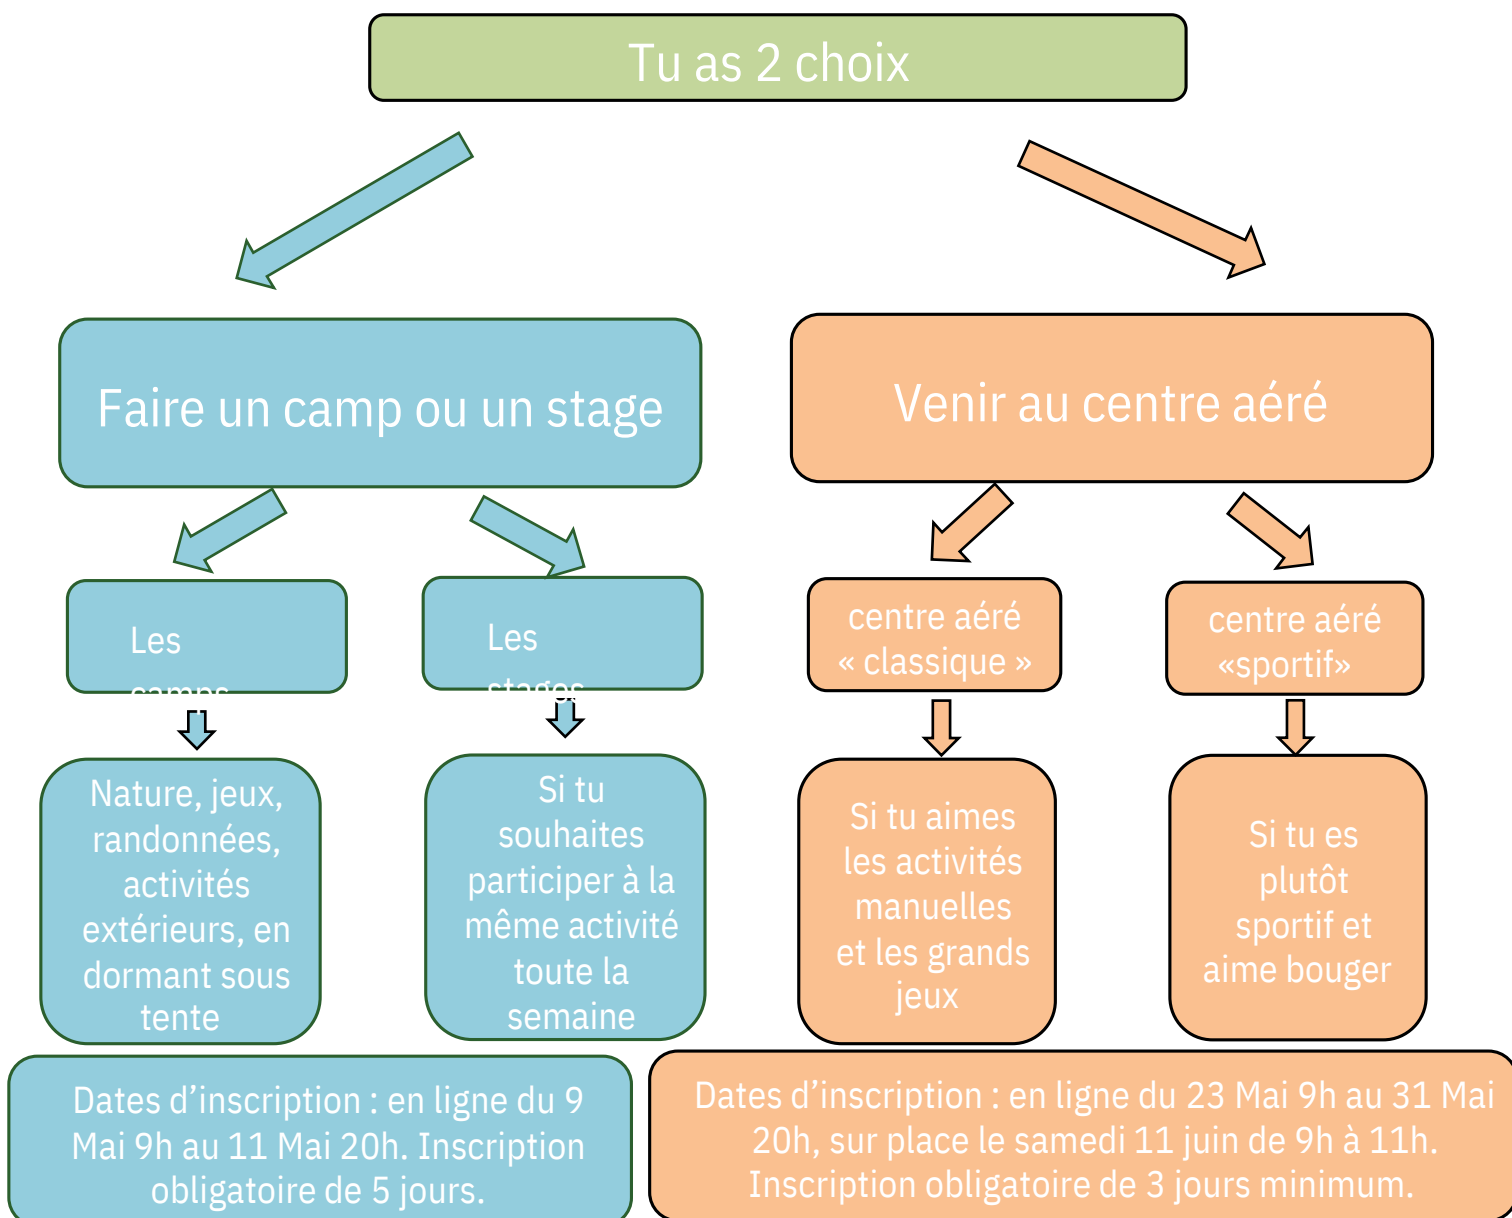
Tu as 2 choix

Faire un camp ou un stage

Venir au centre aéré

Les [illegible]

Les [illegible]

centre aéré « classique »

centre aéré «sportif»

Nature, jeux, randonnées, activités extérieurs, en dormant sous tente

Si tu souhaites participer à la même activité toute la semaine

Si tu aimes les activités manuelles et les grands jeux

Si tu es plutôt sportif et aime bouger

Dates d’inscription : en ligne du 9 Mai 9h au 11 Mai 20h. Inscription obligatoire de 5 jours.

Dates d’inscription : en ligne du 23 Mai 9h au 31 Mai 20h, sur place le samedi 11 juin de 9h à 11h. Inscription obligatoire de 3 jours minimum.